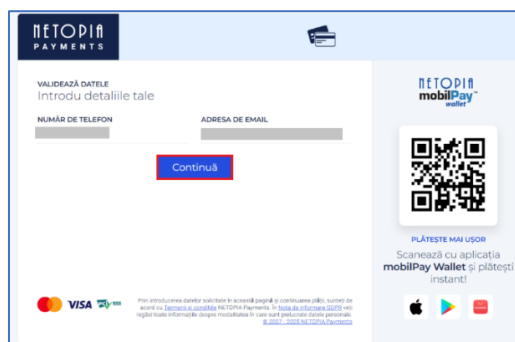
NETOPIA
PAYMENTS

VALIDEAZĂ DATELE
Introdu detaliile tale

NUMĂR DE TELEFON

ADRESA DE EMAIL

Continuă

VISA

Prin introducerea datelor solicitate în această pagină și continuarea plății, sunteți de acord cu Termenii și condițiile NETOPIA Payments. În Nota de informare GDPR veți regăsi toate informațiile despre modalitatea în care sunt prelucrate datele personale.
© 2007 - 2025 NETOPIA Payments

NETOPIA
mobilPay™
wallet

PLĂTEȘTE MAI UȘOR

Scanează cu aplicația mobilPay Wallet și plătești instant!